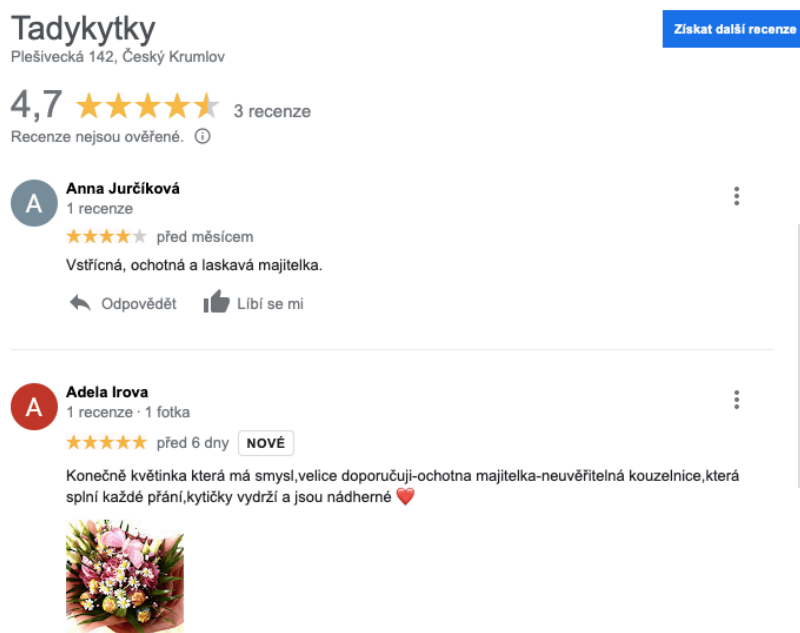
Tadykytky
Plešivecká 142, Český Krumlov

Získat další recenze

4,7 3 recenze
Recenze nejsou ověřené.

A
Anna Jurčíková
1 recenze
před měsícem
Vstřícná, ochotná a laskavá majitelka.

Odpovědět Líbí se mi

A
Adela Irova
1 recenze · 1 fotka
před 6 dny NOVÉ
Konečně květinka která má smysl,velice doporučuji-ochotna majitelka-neuvěřitelná kouzelnice,která splní každé přání,kytičky vydrží a jsou nádherné ❤️